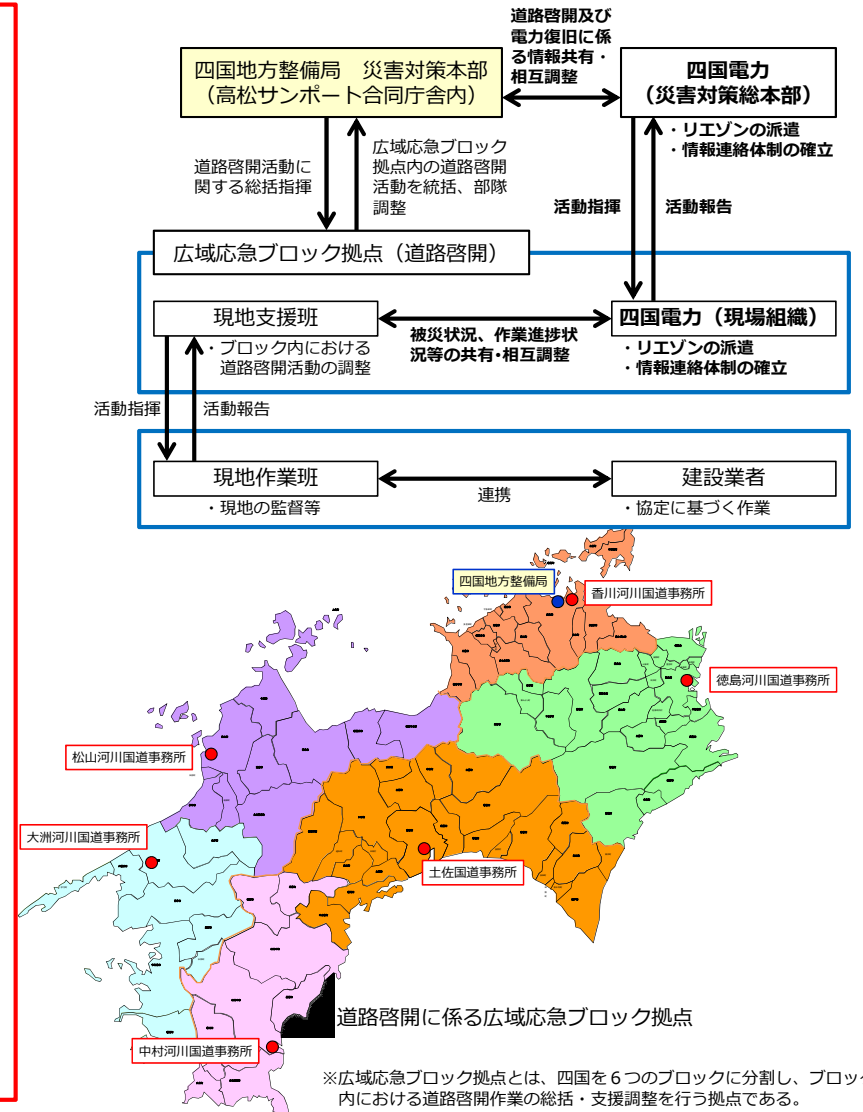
四国地方整備局　災害対策本部
（高松サンポート合同庁舎内）

道路啓開及び電力復旧に係る情報共有・相互調整

四国電力
（災害対策総本部）

・リエゾンの派遣
・情報連絡体制の確立

道路啓開活動に関する総括指揮

広域応急ブロック拠点内の道路啓開活動を統括、部隊調整

活動指揮

活動報告

広域応急ブロック拠点（道路啓開）

現地支援班

・ブロック内における道路啓開活動の調整

被災状況、作業進捗状況等の共有･相互調整

四国電力（現場組織）

・リエゾンの派遣
・情報連絡体制の確立

活動指揮

活動報告

現地作業班

・現地の監督等

連携

建設業者

・協定に基づく作業

四国地方整備局

香川河川国道事務所

徳島河川国道事務所

松山河川国道事務所

大洲河川国道事務所

土佐国道事務所

中村河川国道事務所

道路啓開に係る広域応急ブロック拠点

※広域応急ブロック拠点とは、四国を６つのブロックに分割し、ブロッ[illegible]内における道路啓開作業の総括・支援調整を行う拠点である。